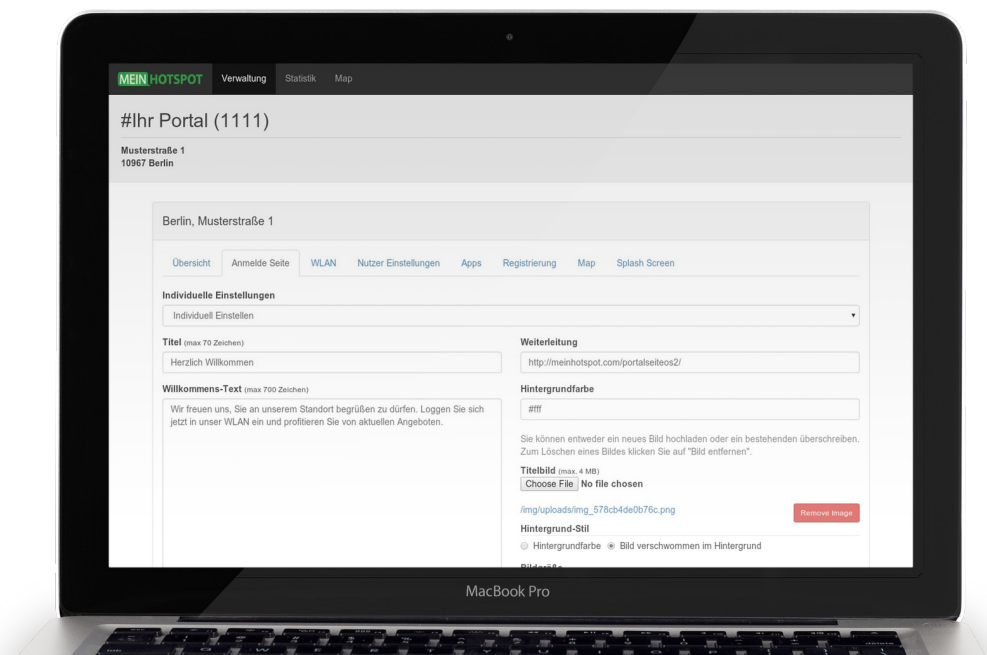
MEIN HOTSPOT Verwaltung Statistik Map

#Ihr Portal (1111)

Musterstraße 1
10967 Berlin

Berlin, Musterstraße 1

Übersicht Anmelde Seite WLAN Nutzer Einstellungen Apps Registrierung Map Splash Screen

Individuelle Einstellungen

Individuell Einstellen

Titel (max 70 Zeichen)

Herzlich Willkommen

Willkommens-Text (max 700 Zeichen)

Wir freuen uns, Sie an unserem Standort begrüßen zu dürfen. Loggen Sie sich jetzt in unser WLAN ein und profitieren Sie von aktuellen Angeboten.

Weiterleitung

http://meinhotspot.com/portalseiteos2/

Hintergrundfarbe

#fff

Sie können entweder ein neues Bild hochladen oder ein bestehenden überschreiben. Zum Löschen eines Bildes klicken Sie auf "Bild entfernen".

Titelbild (max. 4 MB)

Choose File No file chosen

/img/uploads/img_578cb4de0b76c.png

Remove Image

Hintergrund-Stil

Hintergrundfarbe Bild verschwommen im Hintergrund

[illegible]

MacBook Pro